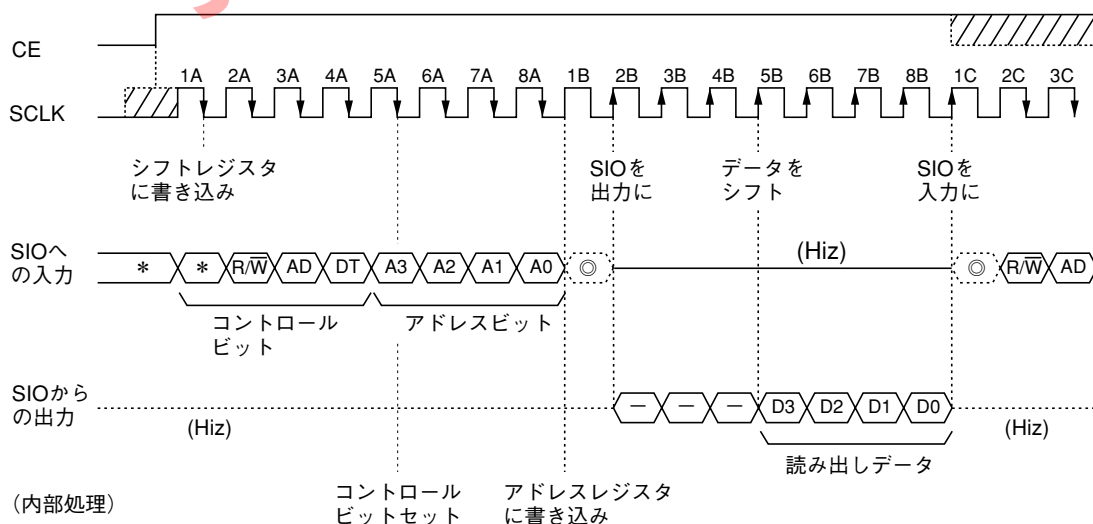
CE

SCLK

1A 2A 3A 4A 5A 6A 7A 8A 1B 2B 3B 4B 5B 6B 7B 8B 1C 2C 3C

シフトレジスタに書き込み

SIOを出力に

データをシフト

SIOを入力に

SIOへの入力

* * R/$\overline{W}$ AD DT A3 A2 A1 A0 ◎

(Hiz)

◎ R/$\overline{W}$ AD

コントロールビット

アドレスビット

SIOからの出力

— — — D3 D2 D1 D0

(Hiz)

(Hiz)

読み出しデータ

(内部処理)

コントロールビットセット

アドレスレジスタに書き込み